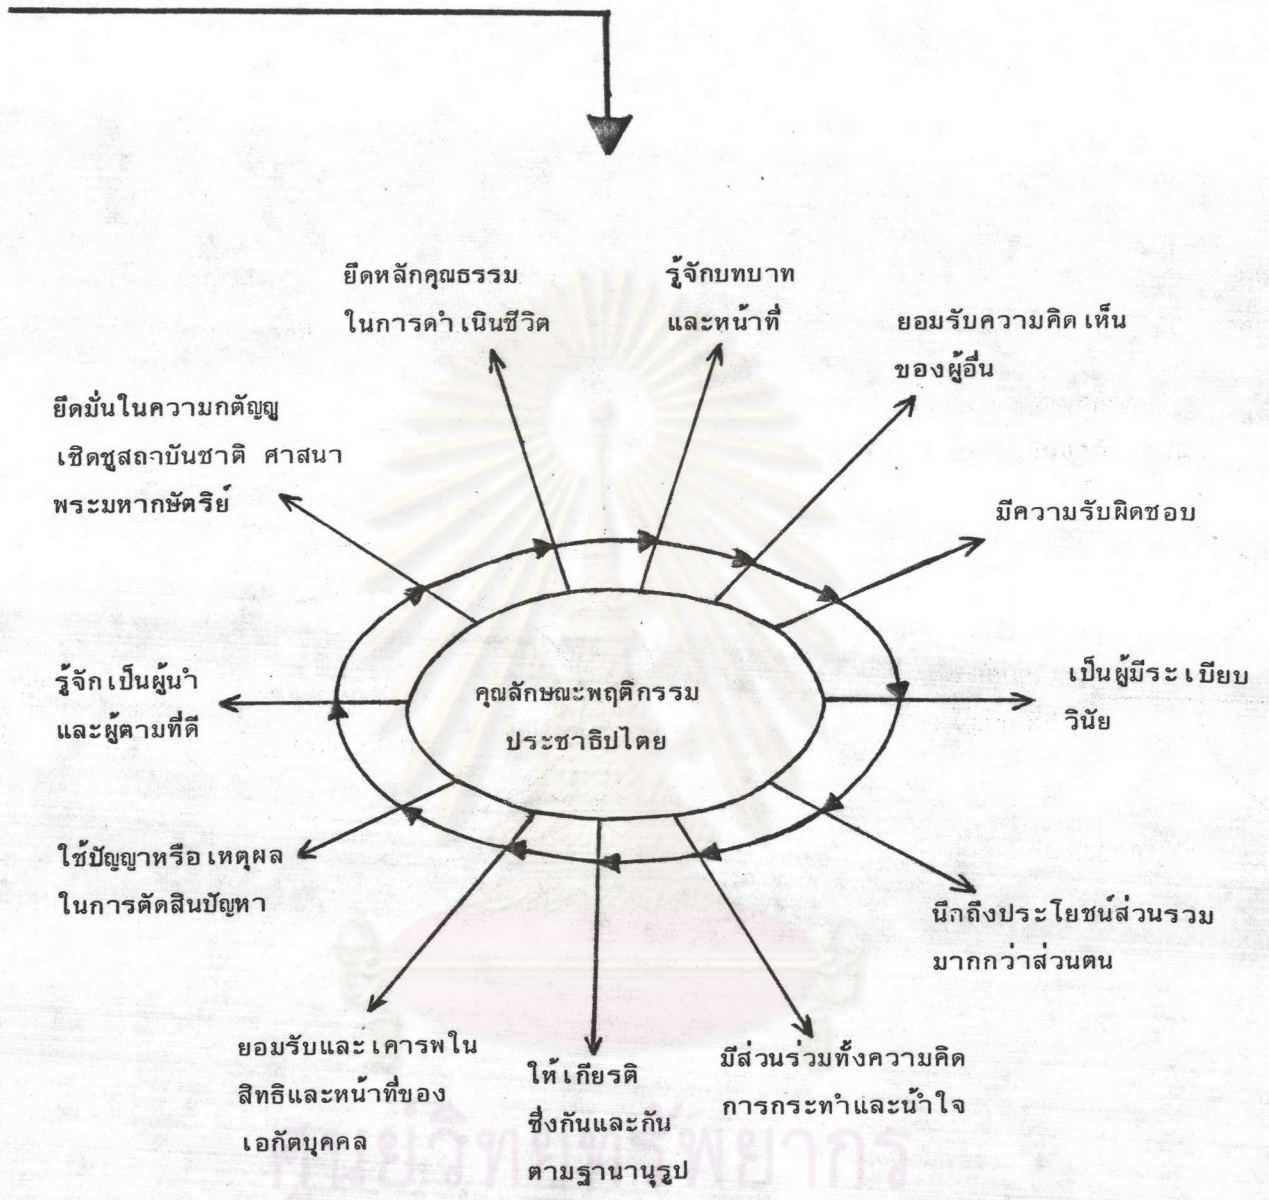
ยึดหลักคุณธรรมในการดำเนินชีวิต

รู้จักบทบาทและหน้าที่

ยอมรับความคิดเห็นของผู้อื่น

ยึดมั่นในความกตัญญู เชิดชูสถาบันชาติ ศาสนา พระมหากษัตริย์

มีความรับผิดชอบ

รู้จักเป็นผู้นำและผู้ตามที่ดี

คุณลักษณะพฤติกรรมประชาธิปไตย

เป็นผู้มีระเบียบวินัย

ใช้ปัญญาหรือเหตุผลในการตัดสินปัญหา

นึกถึงประโยชน์ส่วนรวมมากกว่าส่วนตน

ยอมรับและเคารพในสิทธิและหน้าที่ของเอกัตบุคคล

ให้เกียรติซึ่งกันและกันตามฐานานุรูป

มีส่วนร่วมทั้งความคิด การกระทำและน้ำใจ

ศูนย์วิทยทรัพยากร